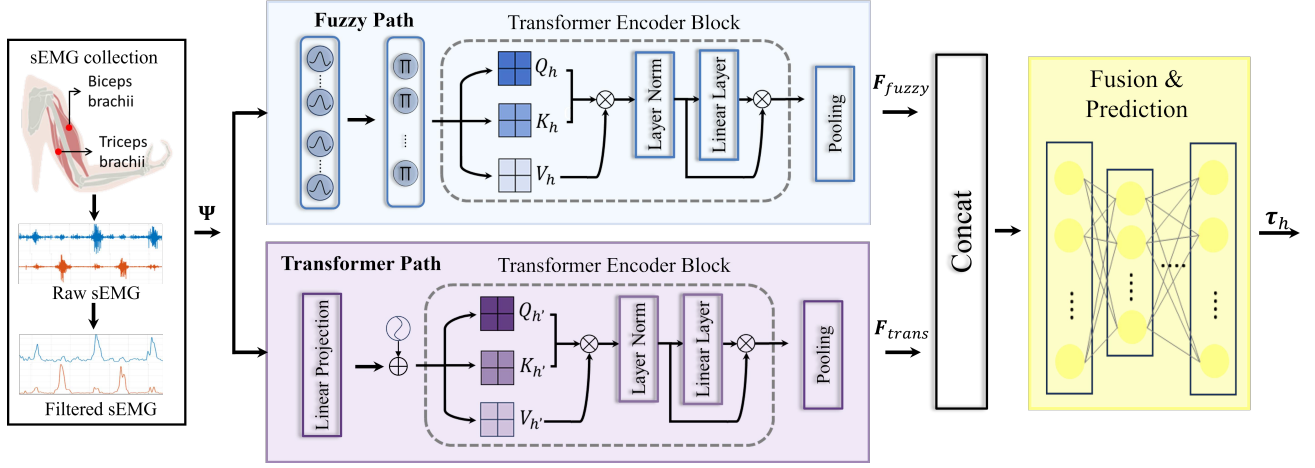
sEMG collection

Biceps brachii

Triceps brachii

Raw sEMG

Filtered sEMG

$\mathbf{\Psi}$

Fuzzy Path

Transformer Encoder Block

$Q_h$

$K_h$

$V_h$

Layer Norm

Linear Layer

Pooling

$\boldsymbol{F}_{fuzzy}$

Transformer Path

Transformer Encoder Block

Linear Projection

$Q_{h'}$

$K_{h'}$

$V_{h'}$

Layer Norm

Linear Layer

Pooling

$\boldsymbol{F}_{trans}$

Concat

Fusion & Prediction

$\boldsymbol{\tau}_h$